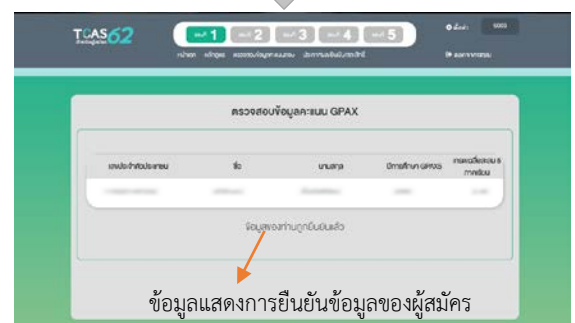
TCAS62

รอบ 1 รอบ 2 รอบ 3 รอบ 4 รอบ 5

หน้าแรก หลักสูตร ตรวจสอบข้อมูลคะแนนสอบ ประกาศผลสิทธิ์รับตรงร่วมกัน

ออกจากระบบ

ตรวจสอบข้อมูลคะแนน GPAX

| เลขประจำตัวประชาชน | ชื่อ | นามสกุล | ปีการศึกษา GPAX | ผลคะแนนเฉลี่ยสะสม 6 ภาคเรียน |
|---|---|---|---|---|
| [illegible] | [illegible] | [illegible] | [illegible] | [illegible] |

ข้อมูลของท่านถูกยืนยันแล้ว

ข้อมูลแสดงการยืนยันข้อมูลของผู้สมัคร